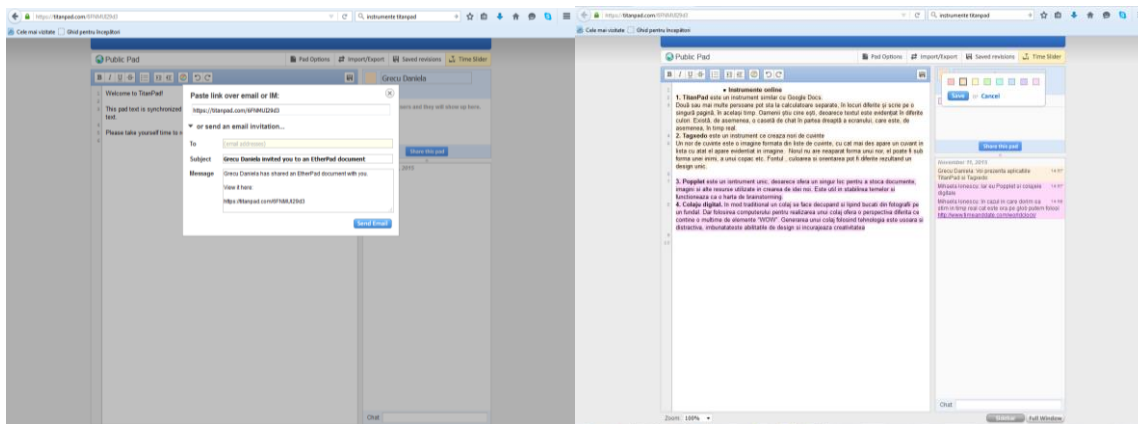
https://titanpad.com/6FNMUl29d3

instrumente titanpad

Cele mai vizitate   Ghid pentru începători

Public Pad

Pad Options   Import/Export   Saved revisions   Time Slider

Welcome to TitanPad!

This pad text is synchronized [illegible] text.

Please take yourself time to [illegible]

Grecu Daniela

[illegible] and they will show up here.

Share this pad

2013

Paste link over email or IM:

https://titanpad.com/6FNMUl29d3

▼ or send an email invitation...

To   [email addresses]

Subject   Grecu Daniela invited you to an EtherPad document

Message   Grecu Daniela has shared an EtherPad document with you.

View it here:

https://titanpad.com/6FNMUl29d3

Send Email

Chat

https://titanpad.com/6FNMUl29d3

instrumente titanpad

Cele mai vizitate   Ghid pentru începători

Public Pad

Pad Options   Import/Export   Saved revisions   Time Slider

Save or Cancel

• Instrumente online

1. TitanPad este un instrument similar cu Google Docs. Două sau mai multe persoane pot sta la calculatoare separate, în locuri diferite şi scrie pe o singură pagină, în acelaşi timp. Oamenii ştiu cine scrie, deoarece textul este evidenţiat în diferite culori. Există, de asemenea, o casetă de chat în partea dreaptă a ecranului, care este, de asemenea, în timp real.

2. Tagxedo este un instrument ce creaza nori de cuvinte
Un nor de cuvinte este o imagine formata din liste de cuvinte, cu cat mai des apare un cuvant in lista cu atat el apare evidentiat in imagine . Norul nu are neaparat forma unui nor, el poate fi sub forma unei inimi, a unui copac etc. Fontul , culoarea si orientarea pot fi diferite rezultand un design unic.

3. Popplet este un instrument unic, deoarece ofera un singur loc pentru a stoca documente, imagini si alte resurse utilizate in crearea de idei noi. Este util in stabilirea temelor si functioneaza ca o harta de brainstorming.

4. Colaje digitale. In mod traditional un colaj se face decupand si lipind bucati din fotografii pe un fundal. Dar folosirea computerului pentru realizarea unui colaj ofera o perspectiva diferita ca contine o multime de elemente "WOW". Generarea unui colaj folosind tehnologia este usoara si distractiva, imbunatateste abilitatile de design si incurajeaza creativitatea

Share this pad

November 19, 2013

Grecu Daniela: Voi prezenta aplicatiile TitanPad si Tagxedo   14:57

Mihaela Ionescu: Iar eu Popplet si colajele digitale   14:57

Mihaela Ionescu: In cazul in care dorim sa plim in timp real cat este ora pe glob putem folosi http://www.timeanddate.com/worldclock/   14:58

Chat

Zoom: 100%

Sidebar   Full Window